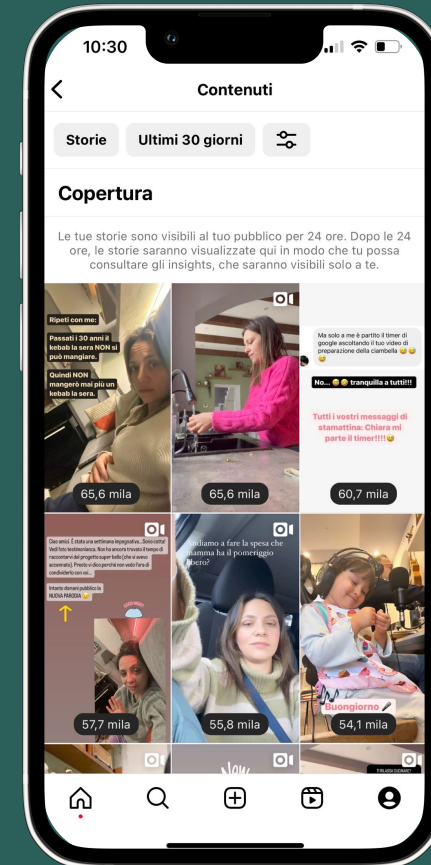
10:30

Contenuti

Storie
Ultimi 30 giorni

Copertura

Le tue storie sono visibili al tuo pubblico per 24 ore. Dopo le 24 ore, le storie saranno visualizzate qui in modo che tu possa consultare gli insights, che saranno visibili solo a te.

Ripeti con me:
Passati i 30 anni il kebab la sera NON si può mangiare.
Quindi NON mangerò mai più un kebab la sera.
65,6 mila

65,6 mila

Ma solo a me è partito il timer di google ascoltando il tuo video di preparazione della ciambella 😅😅😅
No... 😂😂 tranquilla a tutti!!!
Tutti i vostri messaggi di stamattina: Chiara mi parte il timer!!!!😂
60,7 mila

Ciao amici. È stata una settimana impegnativa... Sono cotta! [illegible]
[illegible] NUOVA PARODIA
57,7 mila

Andiamo a fare la spesa che mamma ha il pomeriggio libero?
55,8 mila

Buongiorno 🎤
54,1 mila